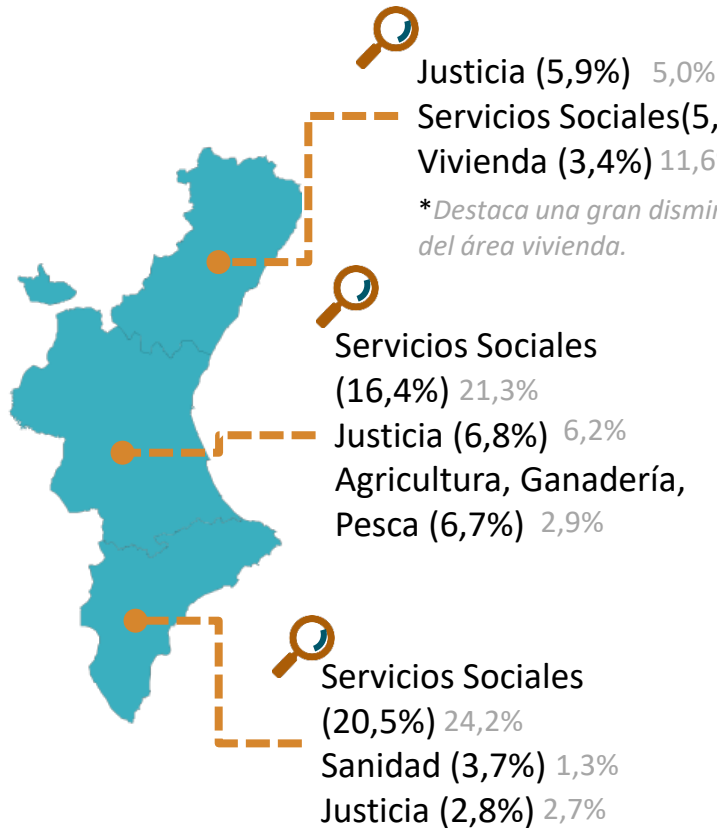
Justicia (5,9%) 5,0%
Servicios Sociales(5,
Vivienda (3,4%) 11,6

*Destaca una gran dismi
del área vivienda.

Servicios Sociales
(16,4%) 21,3%
Justicia (6,8%) 6,2%
Agricultura, Ganadería,
Pesca (6,7%) 2,9%

Servicios Sociales
(20,5%) 24,2%
Sanidad (3,7%) 1,3%
Justicia (2,8%) 2,7%